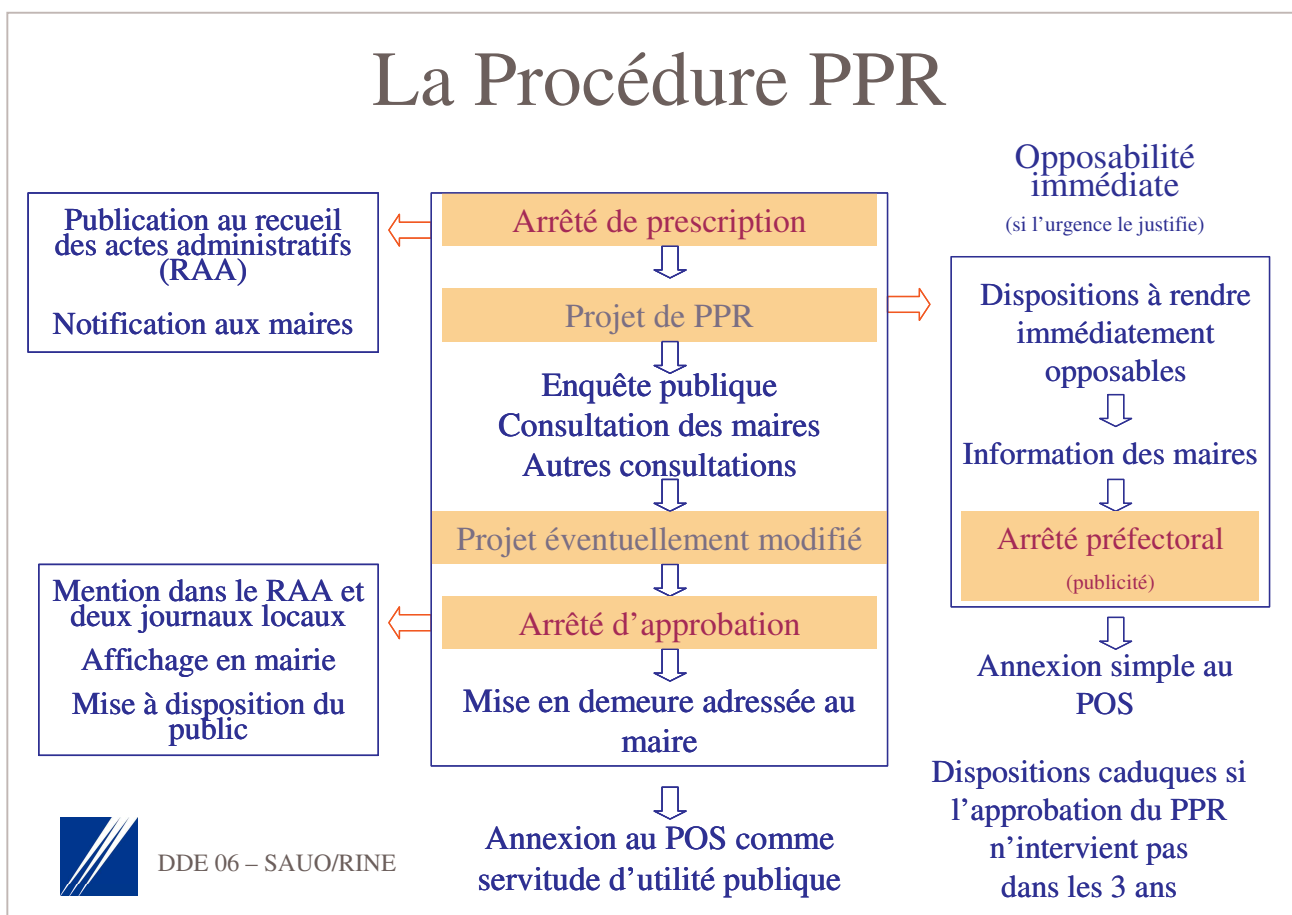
La Procédure PPR

Publication au recueil des actes administratifs (RAA)

Notification aux maires

Arrêté de prescription

Projet de PPR

Enquête publique
Consultation des maires
Autres consultations

Projet éventuellement modifié

Arrêté d'approbation

Mise en demeure adressée au maire

Annexion au POS comme servitude d'utilité publique

Mention dans le RAA et deux journaux locaux

Affichage en mairie

Mise à disposition du public

Opposabilité immédiate

(si l'urgence le justifie)

Dispositions à rendre immédiatement opposables

Information des maires

Arrêté préfectoral
(publicité)

Annexion simple au POS

Dispositions caduques si l'approbation du PPR n'intervient pas dans les 3 ans

DDE 06 – SAUO/RINE